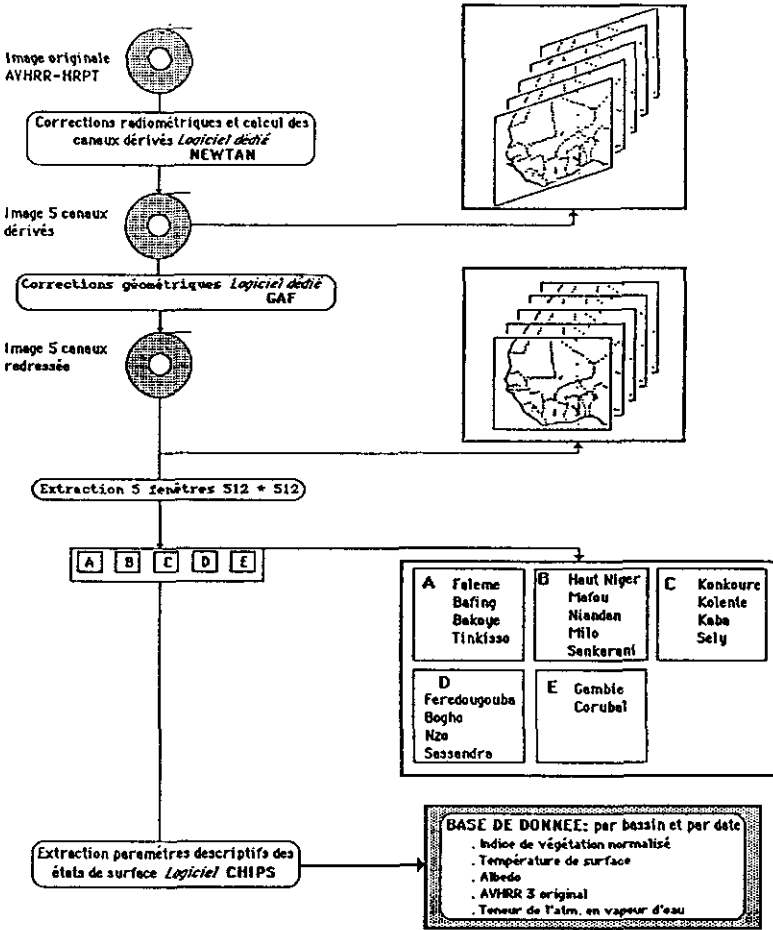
Image originale AVHRR-HRPT

Corrections radiométriques et calcul des canaux dérivés *Logiciel dédié* NEWTAN

Image 5 canaux dérivés

Corrections géométriques *Logiciel dédié* GAF

Image 5 canaux redressée

Extraction 5 fenêtres 512 * 512

A B C D E

A
Faleme
Bafing
Bakoye
Tinkisso

B
Haut Niger
Mafou
Niandan
Milo
Sankarani

C
Konkoure
Kolente
Kaba
Sely

D
Feredougouba
Bogho
Nzo
Sassandra

E
Gambie
Corubal

Extraction paramètres descriptifs des états de surface *Logiciel* CHIPS

BASE DE DONNEE: par bassin et par date
. Indice de végétation normalisé
. Température de surface
. Albedo
. AVHRR 3 original
. Teneur de l'atm. en vapeur d'eau